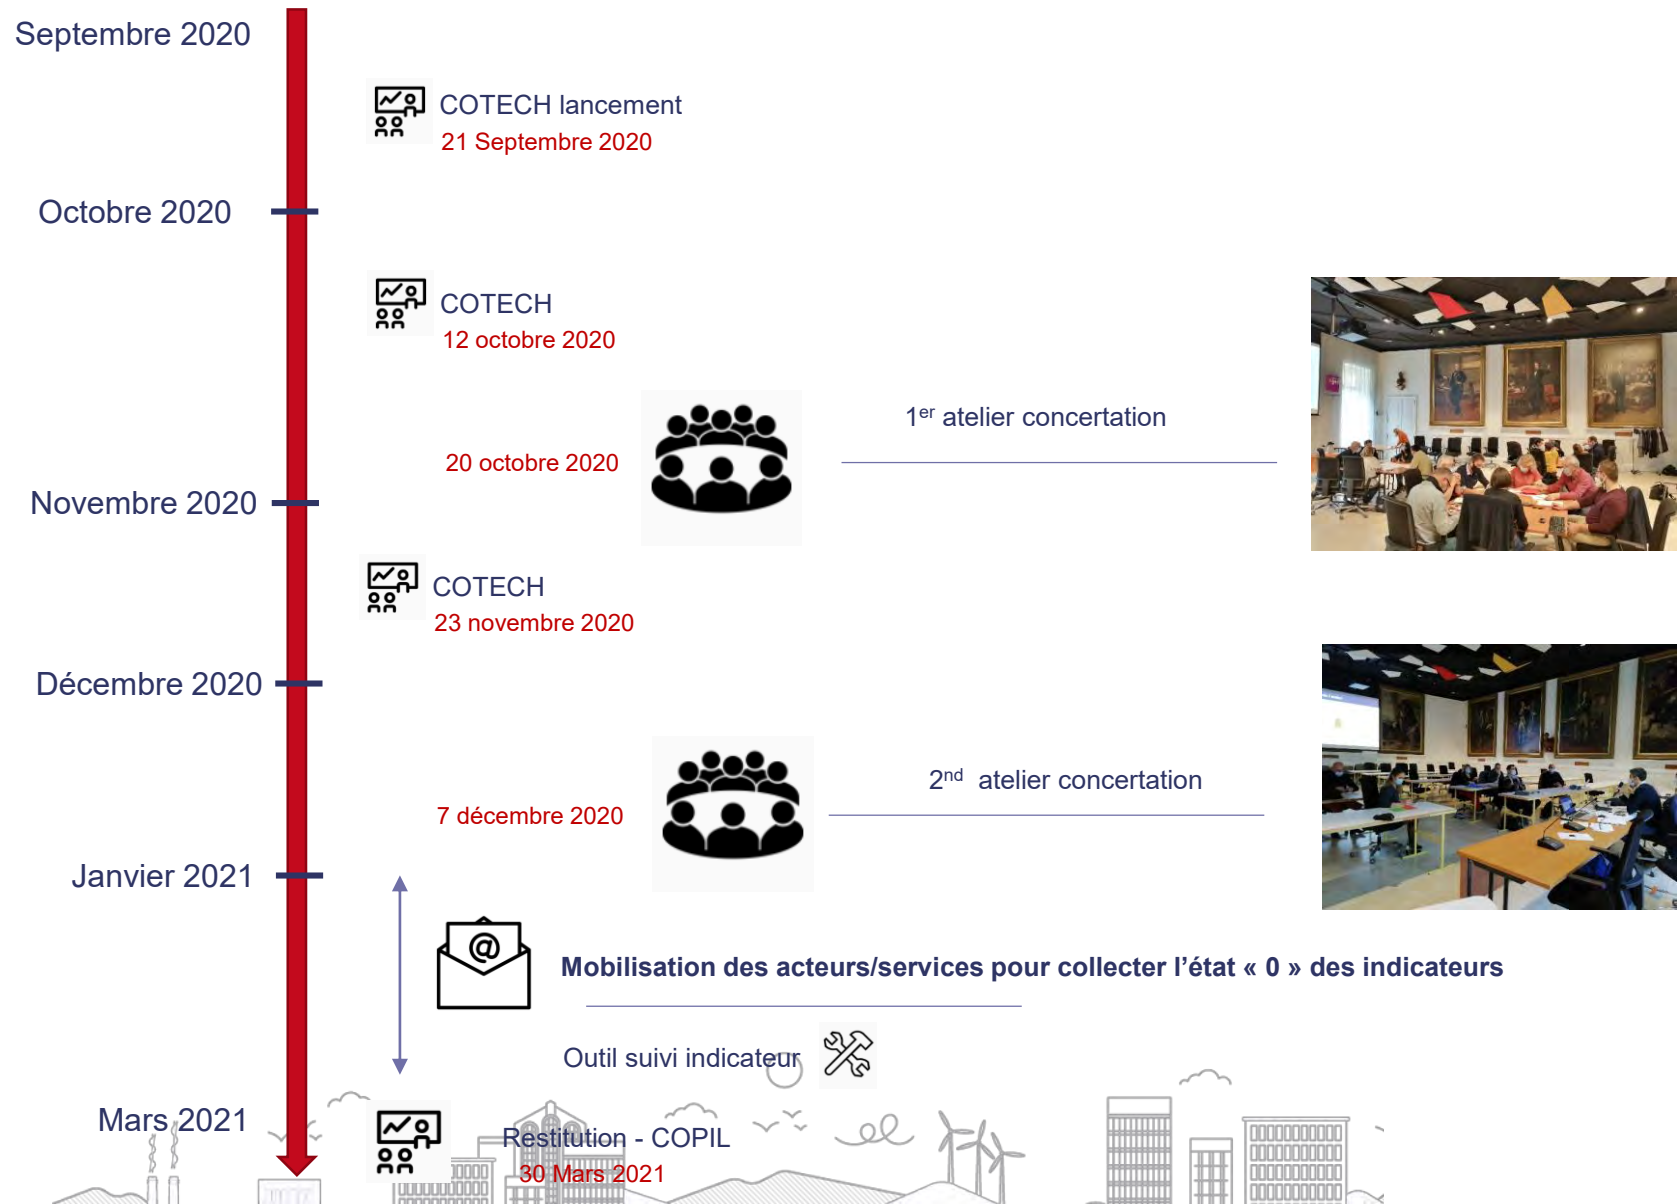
Septembre 2020

COTECH lancement
21 Septembre 2020

Octobre 2020

COTECH
12 octobre 2020

20 octobre 2020

$1^{er}$ atelier concertation

Novembre 2020

COTECH
23 novembre 2020

Décembre 2020

7 décembre 2020

$2^{nd}$ atelier concertation

Janvier 2021

Mobilisation des acteurs/services pour collecter l'état « 0 » des indicateurs

Outil suivi indicateur

Mars 2021

Restitution - COPIL
30 Mars 2021